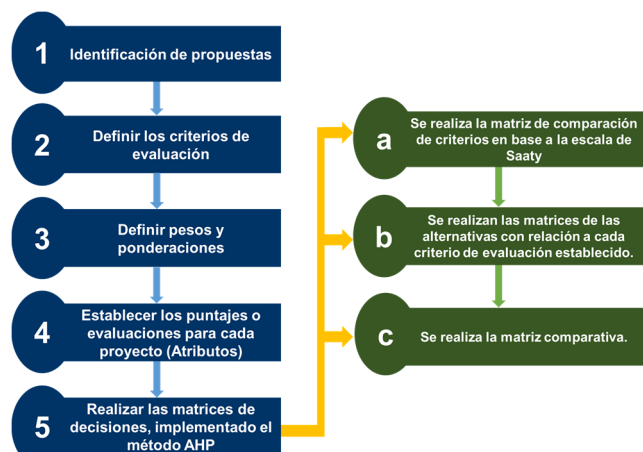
1 Identificación de propuestas

2 Definir los criterios de evaluación

3 Definir pesos y ponderaciones

4 Establecer los puntajes o evaluaciones para cada proyecto (Atributos)

5 Realizar las matrices de decisiones, implementado el método AHP

a Se realiza la matriz de comparación de criterios en base a la escala de Saaty

b Se realizan las matrices de las alternativas con relación a cada criterio de evaluación establecido.

c Se realiza la matriz comparativa.